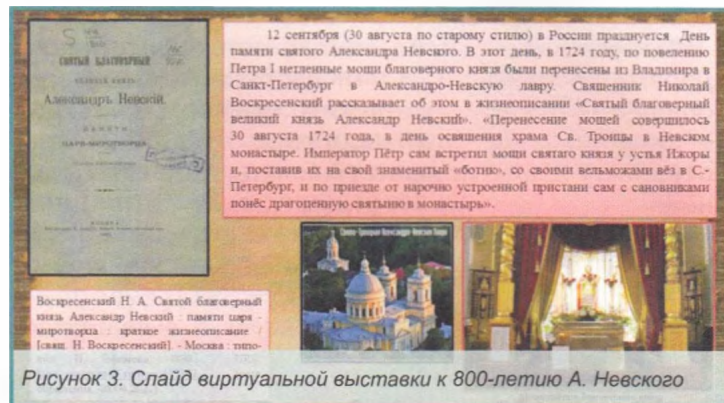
СВЯТЫЙ БЛАГОВѢРНЫЙ
ВЕЛИКІЙ КНЯЗЬ
Александръ Невскій.

ПАМЯТИ
ЦАРЯ-МИРОТВОРЦА

12 сентября (30 августа по старому стилю) в России празднуется День памяти святого Александра Невского. В этот день, в 1724 году, по повелению Петра I нетленные мощи благоверного князя были перенесены из Владимира в Санкт-Петербург в Александро-Невскую лавру. Священник Николай Воскресенский рассказывает об этом в жизнеописании «Святый благоверный великий князь Александр Невский». «Перенесение мощей совершилось 30 августа 1724 года, в день освящения храма Св. Троицы в Невском монастыре. Император Пётр сам встретил мощи святаго князя у устья Ижоры и, поставив их на свой знаменитый «ботик», со своими вельможами вёз в С.-Петербург, и по приезде от нарочно устроенной пристани сам с сановниками понёс драгоценную святыню в монастырь».

Свято-Троицкая Александро-Невская лавра

Воскресенский Н. А. Святой благоверный князь Александр Невский : памяти царя - миротворца : краткое жизнеописание / [свящ. Н. Воскресенский]. - Москва : типо-

Рисунок 3. Слайд виртуальной выставки к 800-летию А. Невского